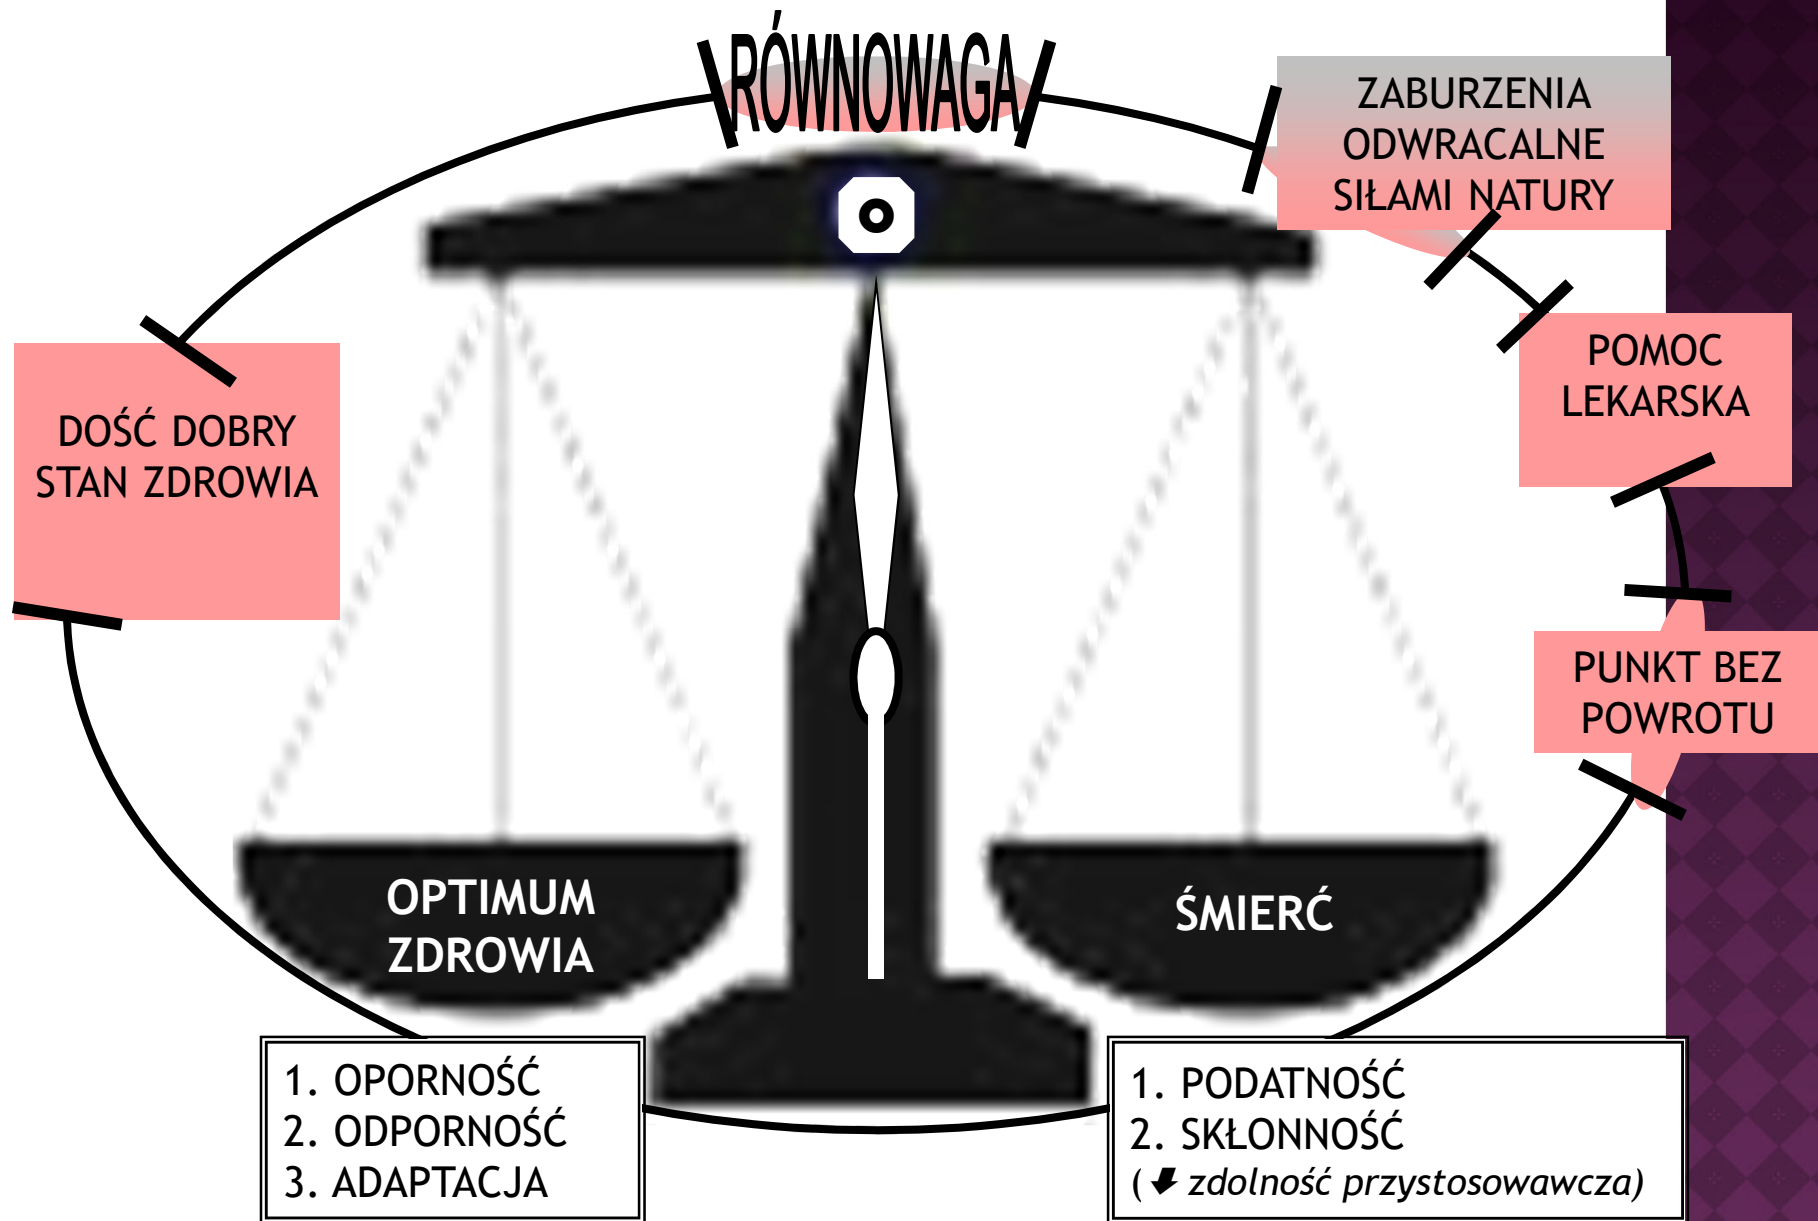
RÓWNOWAGA

ZABURZENIA ODWRACALNE SIŁAMI NATURY

DOŚĆ DOBRY STAN ZDROWIA

POMOC LEKARSKA

PUNKT BEZ POWROTU

OPTIMUM ZDROWIA

ŚMIERĆ

1. OPORNOŚĆ
2. ODPORNOŚĆ
3. ADAPTACJA

1. PODATNOŚĆ
2. SKŁONNOŚĆ
(↓ zdolność przystosowawcza)